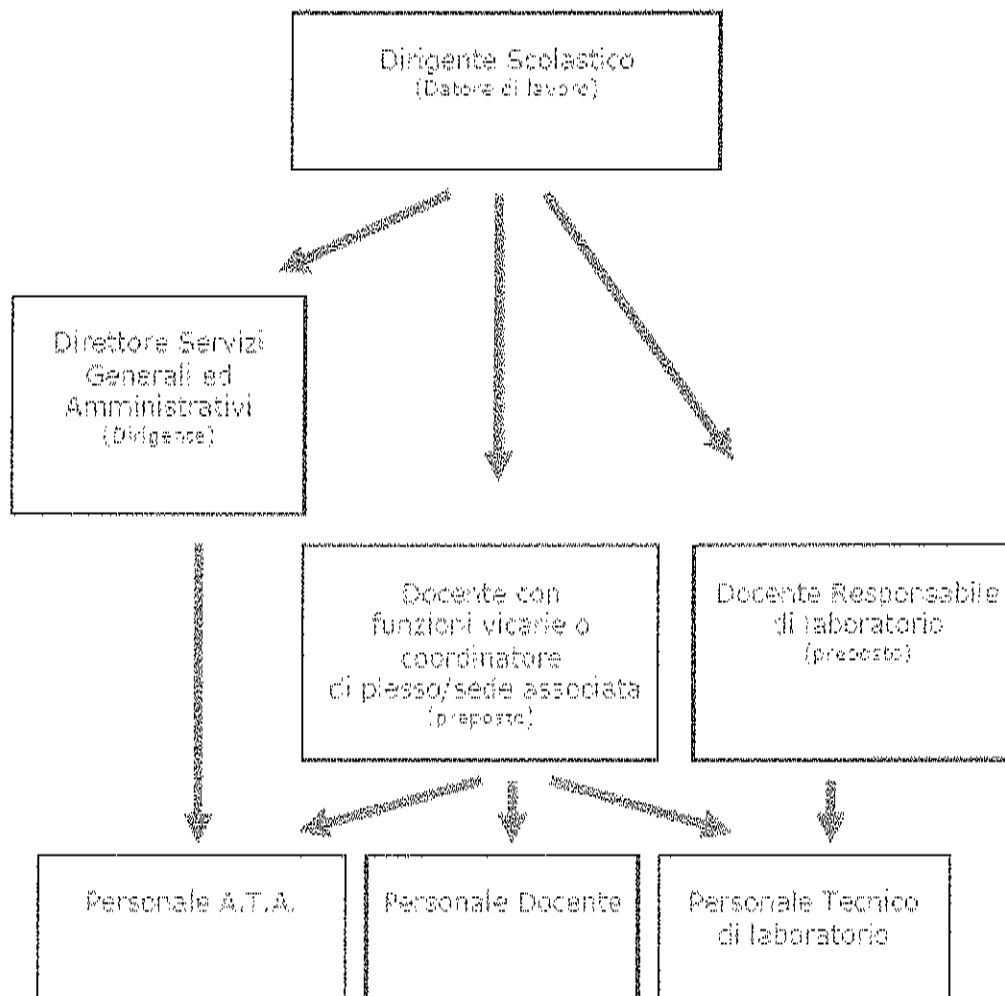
Dirigente Scolastico
(Datore di lavoro)

Direttore Servizi Generali ed Amministrativi
(Dirigente)

Docente con funzioni vicarie o coordinatore di plesso/sede associata
(preposto)

Docente Responsabile di laboratorio
(preposto)

Personale A.T.A.

Personale Docente

Personale Tecnico di laboratorio